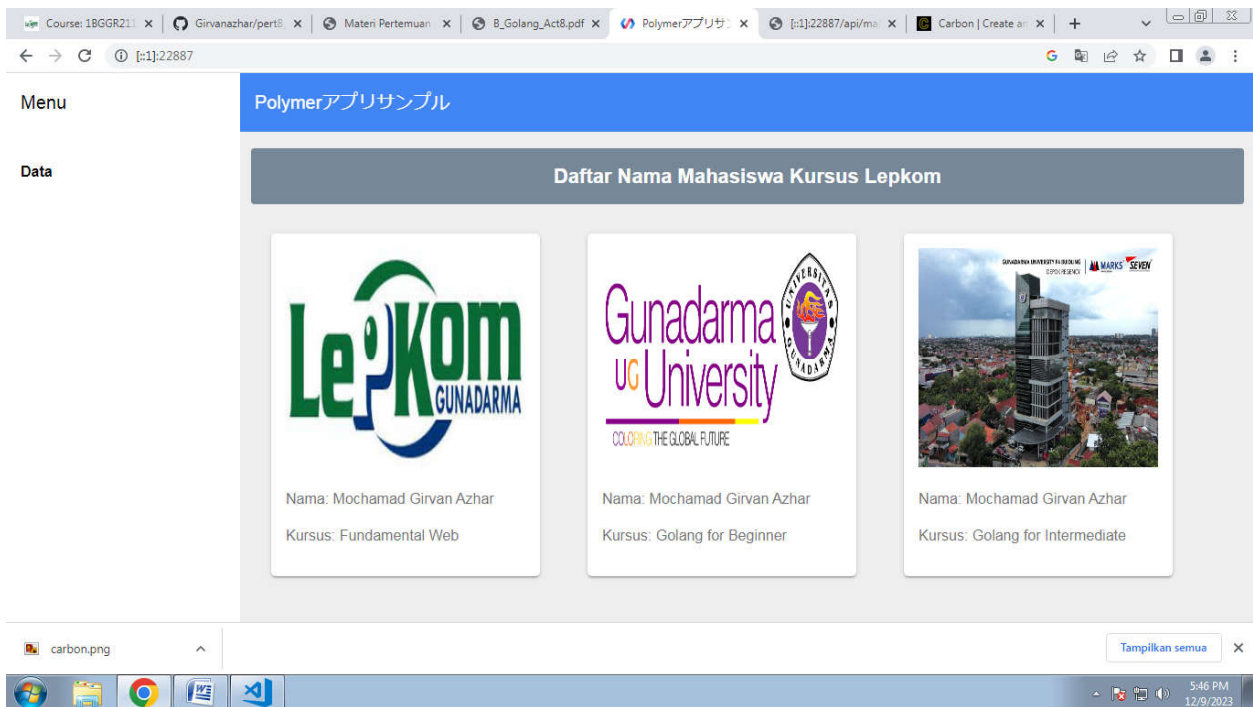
Course: 1BGGR211 × | Girvanazhar/pert8 × | Materi Pertemuan × | B_Golang_Act8.pdf × | Polymerアプリサ × | [::1]:22887/api/ma × | Carbon | Create an × | +

[::1]:22887

Menu

Data

Polymerアプリサンプル

Daftar Nama Mahasiswa Kursus Lepkom

LePKom GUNADARMA

Nama: Mochamad Girvan Azhar

Kursus: Fundamental Web

Gunadarma UG University

COLORING THE GLOBAL FUTURE

UNIVERSITAS GUNADARMA

Nama: Mochamad Girvan Azhar

Kursus: Golang for Beginner

GUNADARMA UNIVERSITY J1 BUILDING DEPOK REGENCY | MARKS SEVEN

Nama: Mochamad Girvan Azhar

Kursus: Golang for Intermediate

carbon.png

Tampilkan semua

5:46 PM
12/9/2023